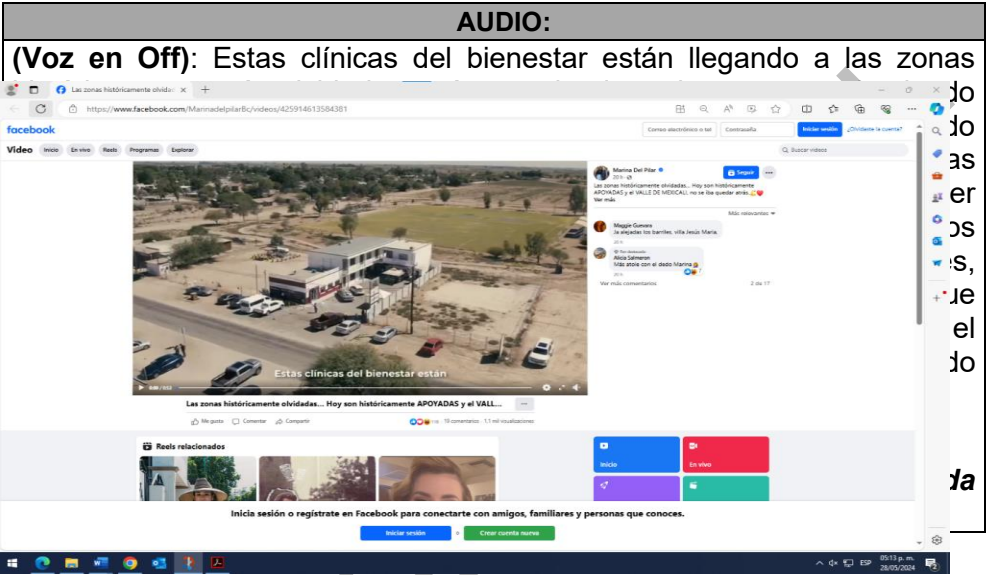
AUDIO:

**(Voz en Off)**: Estas clínicas del bienestar están llegando a las zonas

do
do
as
er
os
es,
ue
el
do

da

Las zonas históricamente olvidad ×  +

https://www.facebook.com/MarinadelpilarBc/videos/425914613584381

facebook

Correo electrónico o tel  Contraseña  Iniciar sesión  ¿Olvidaste la cuenta?

Video  Inicio  En vivo  Reels  Programas  Explorar  Buscar videos

Marina Del Pilar
20 h
Las zonas históricamente olvidadas... Hoy son históricamente APOYADAS y el VALLE DE MEXICALI, no se iba quedar atrás
Ver más

Seguir

Más relevantes

Maggie Guevara
Ja alejadas los barriles. villa Jesús Maria.
20 h

Alicia Salmeron
Más atole con el dedo Marina
20 h

Ver más comentarios  2 de 17

Estas clínicas del bienestar están

0:00 / 0:53

Las zonas históricamente olvidadas... Hoy son históricamente APOYADAS y el VALL...

Me gusta  Comentar  Compartir  19 comentarios · 1.1 mil visualizaciones

Reels relacionados

Inicio  En vivo

Inicia sesión o regístrate en Facebook para conectarte con amigos, familiares y personas que conoces.

Iniciar sesión  o  Crear cuenta nueva

ESP  05:13 p. m.  28/05/2024